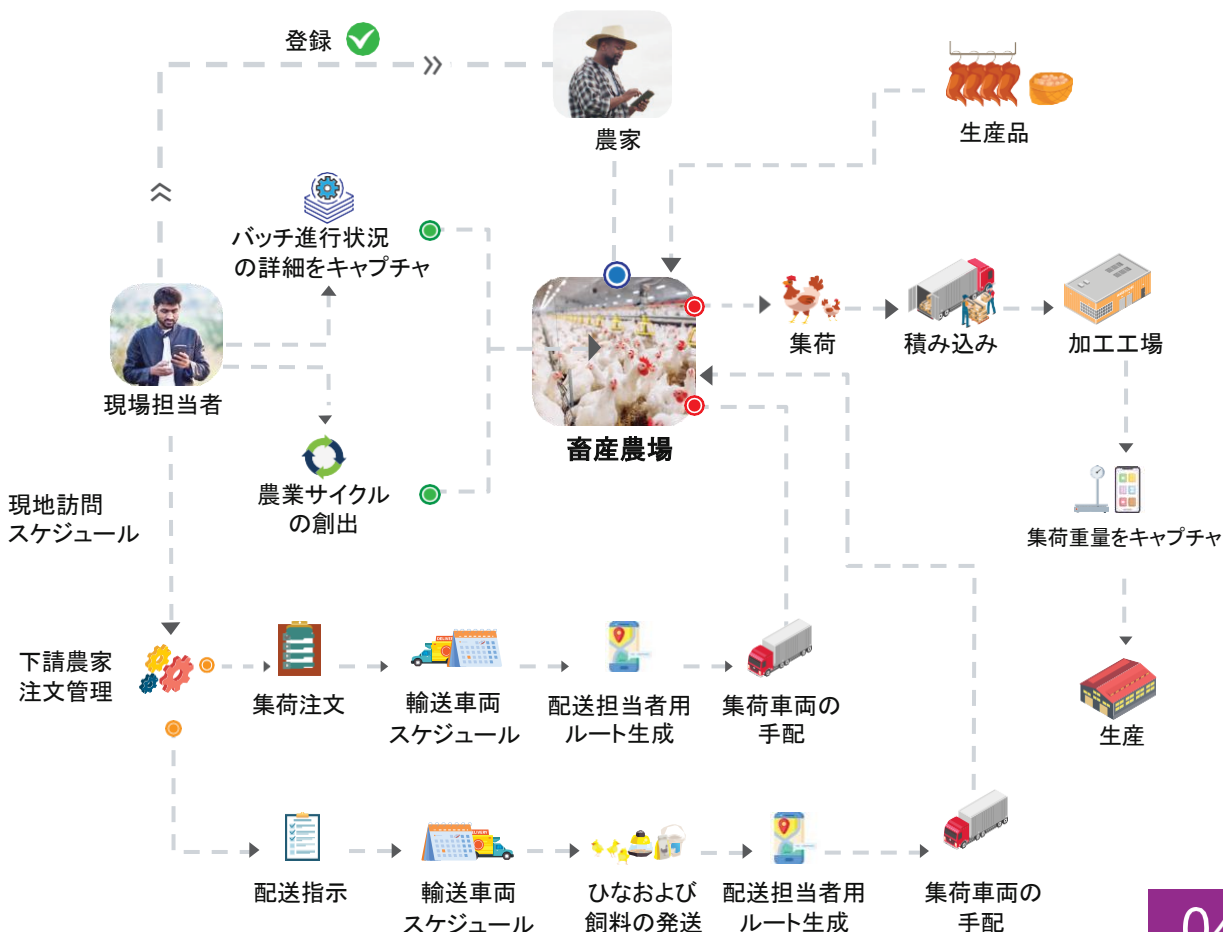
登録

農家

生産品

バッチ進行状況の詳細をキャプチャ

現場担当者

畜産農場

集荷

積み込み

加工工場

集荷重量をキャプチャ

農業サイクルの創出

現地訪問スケジュール

下請農家注文管理

集荷注文

輸送車両スケジュール

配送担当者用ルート生成

集荷車両の手配

生産

配送指示

輸送車両スケジュール

ひなおよび飼料の発送

配送担当者用ルート生成

集荷車両の手配

04